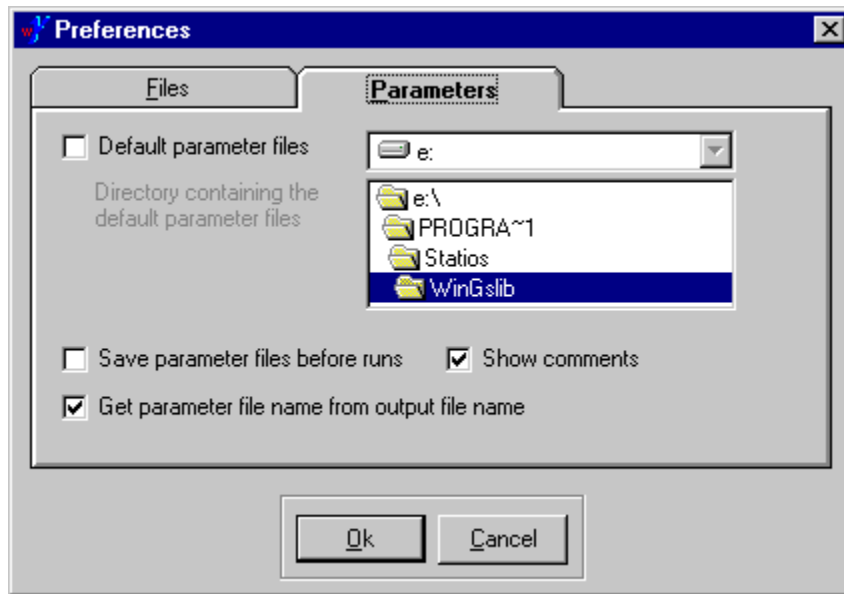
Preferences

Files

Parameters

Default parameter files

e:

Directory containing the default parameter files

e:\

PROGRA~1

Statios

WinGslib

Save parameter files before runs

Show comments

Get parameter file name from output file name

Ok

Cancel